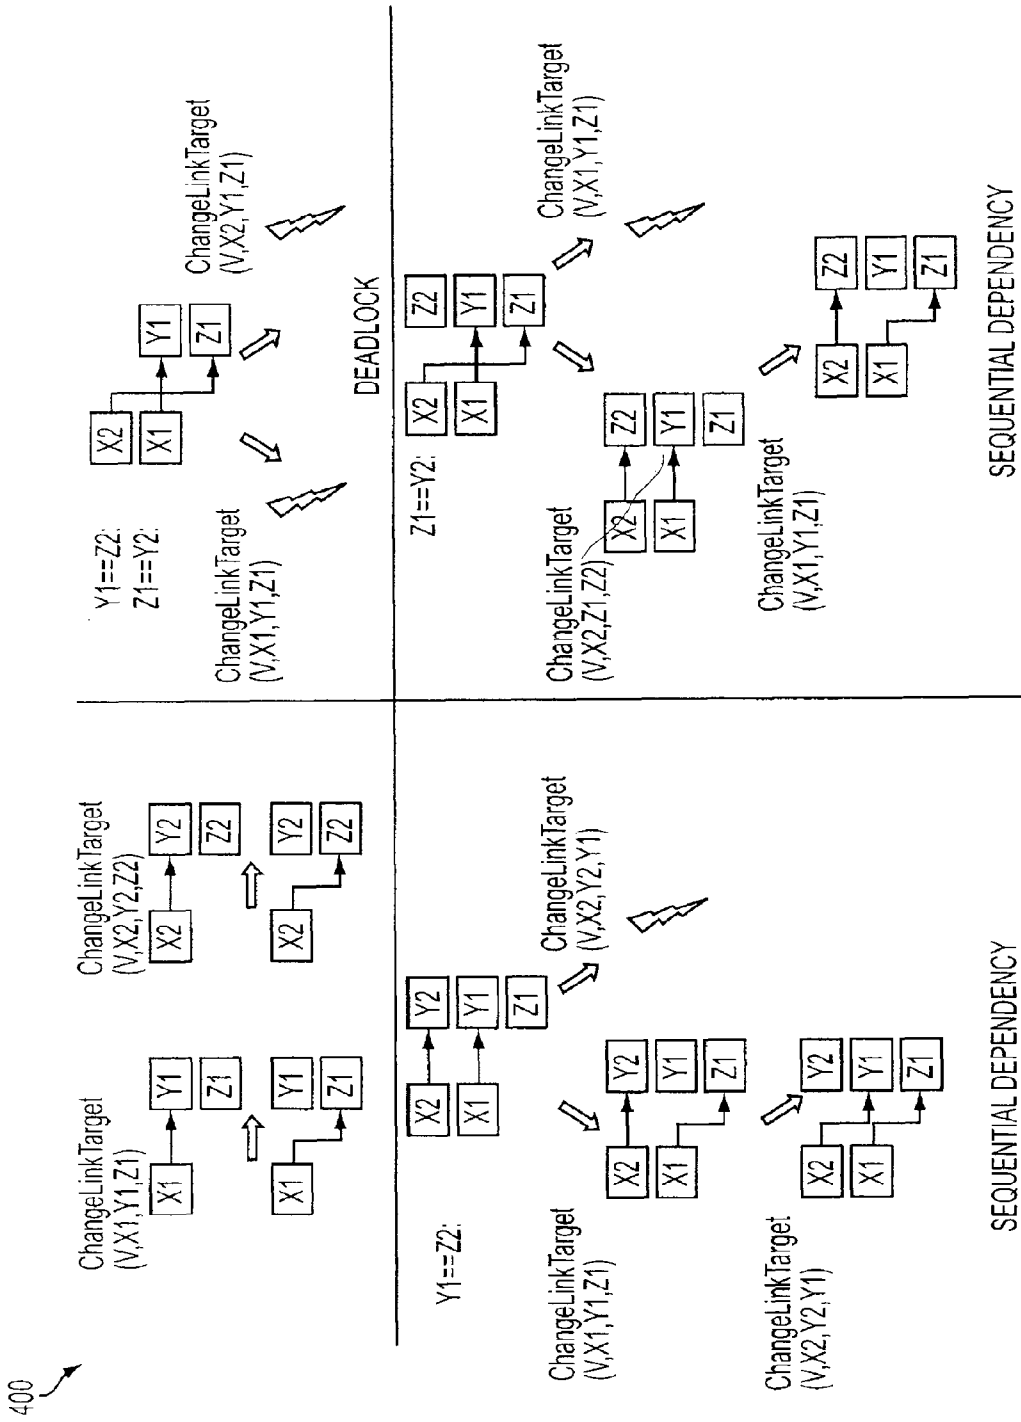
400

ChangeLinkTarget
(V,X1,Y1,Z1)

X1
Y1
Z1
X1
Y1
Z1

ChangeLinkTarget
(V,X2,Y2,Z2)

X2
Y2
Z2
X2
Y2
Z2

Y1==Z2:

X2
Y2
X1
Y1
Z1

ChangeLinkTarget
(V,X2,Y2,Y1)

ChangeLinkTarget
(V,X1,Y1,Z1)

X2
Y2
X1
Y1
Z1

ChangeLinkTarget
(V,X2,Y2,Y1)

X2
Y2
X1
Y1
Z1

SEQUENTIAL DEPENDENCY

Y1==Z2:
Z1==Y2:

X2
X1
Y1
Z1

ChangeLinkTarget
(V,X1,Y1,Z1)

ChangeLinkTarget
(V,X2,Y1,Z1)

DEADLOCK

Z1==Y2:

X2
Z2
X1
Y1
Z1

ChangeLinkTarget
(V,X1,Y1,Z1)

ChangeLinkTarget
(V,X2,Z1,Z2)

X2
Z2
X1
Y1
Z1

ChangeLinkTarget
(V,X1,Y1,Z1)

X2
Z2
X1
Y1
Z1

SEQUENTIAL DEPENDENCY